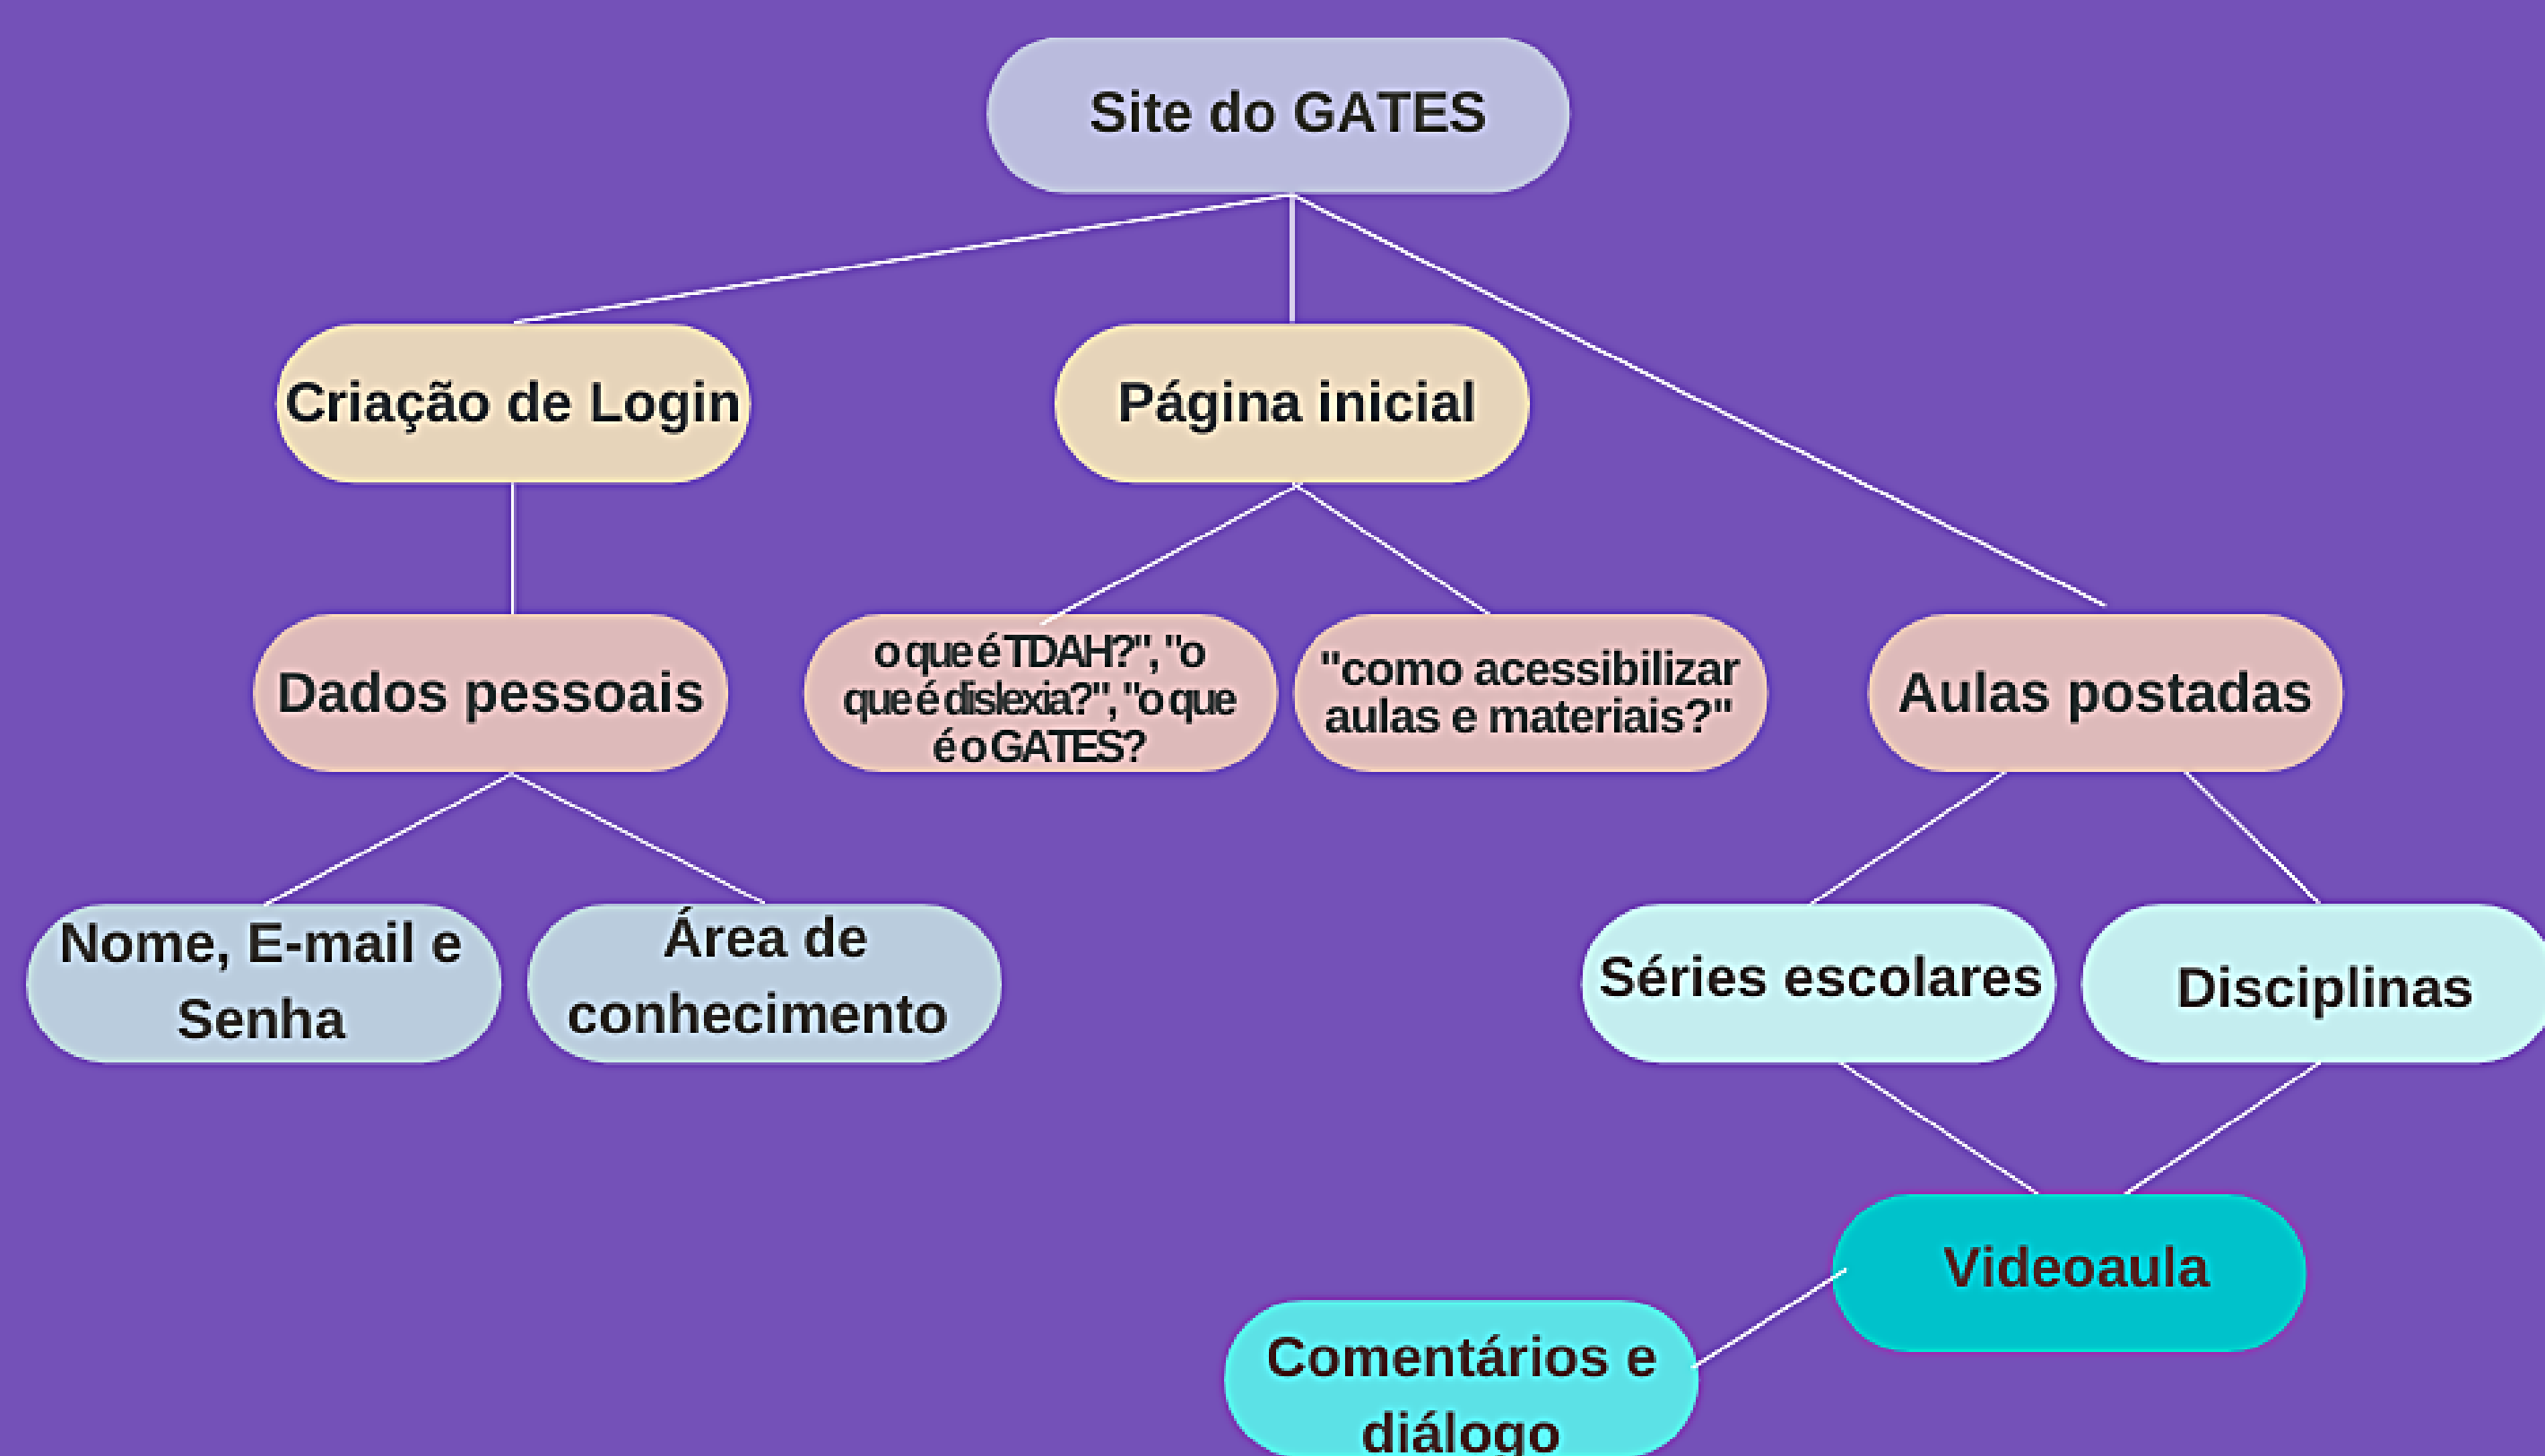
Site do GATES

Criação de Login

Página inicial

Dados pessoais

o que é TDAH?", "o que é dislexia?", "o que é o GATES?

"como acessibilizar aulas e materiais?"

Aulas postadas

Nome, E-mail e Senha

Área de conhecimento

Séries escolares

Disciplinas

Videoaula

Comentários e diálogo